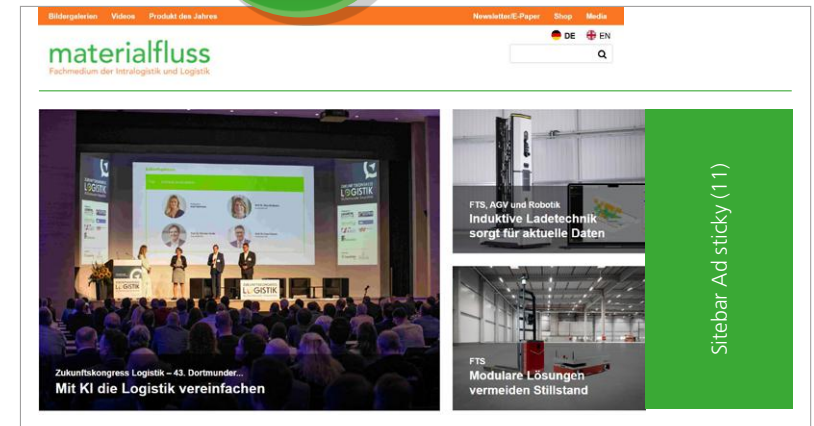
Bildergalerien Videos Produkt des Jahres

Newsletter/E-Paper Shop Media

DE EN

materialfluss
Fachmedium der Intralogistik und Logistik

LOGISTIK

FTS, AGV und Robotik
Induktive Ladetechnik sorgt für aktuelle Daten

Sitebar Ad sticky (11)

FTS
Modulare Lösungen vermeiden Stillstand

Zukunftskongress Logistik – 43. Dortmunder...
Mit KI die Logistik vereinfachen